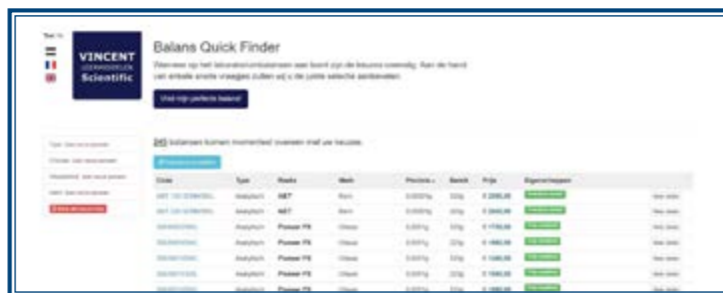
VINCENT Scientific

Balans Quick Finder

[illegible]

Vind mijn perfecte balans!

245 balansen komen momenteel overeen met uw keuzes.

| Code | Type | Reeks | Merk | Precisie | Bereik | Prijs | Eigenschappen | |
|---|---|---|---|---|---|---|---|---|
| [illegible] | Analytisch | NET | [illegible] | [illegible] | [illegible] | € 2095,00 | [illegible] | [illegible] |
| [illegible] | Analytisch | NET | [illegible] | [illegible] | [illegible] | € 2095,00 | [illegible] | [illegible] |
| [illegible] | Analytisch | Pioneer PX | Ohaus | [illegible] | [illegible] | € 1750,00 | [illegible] | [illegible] |
| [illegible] | Analytisch | Pioneer PX | Ohaus | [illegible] | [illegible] | € 1960,00 | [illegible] | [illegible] |
| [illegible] | Analytisch | Pioneer PX | Ohaus | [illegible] | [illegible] | € 1940,00 | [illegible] | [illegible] |
| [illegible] | Analytisch | Pioneer PX | Ohaus | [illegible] | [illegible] | € 1940,00 | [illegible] | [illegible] |